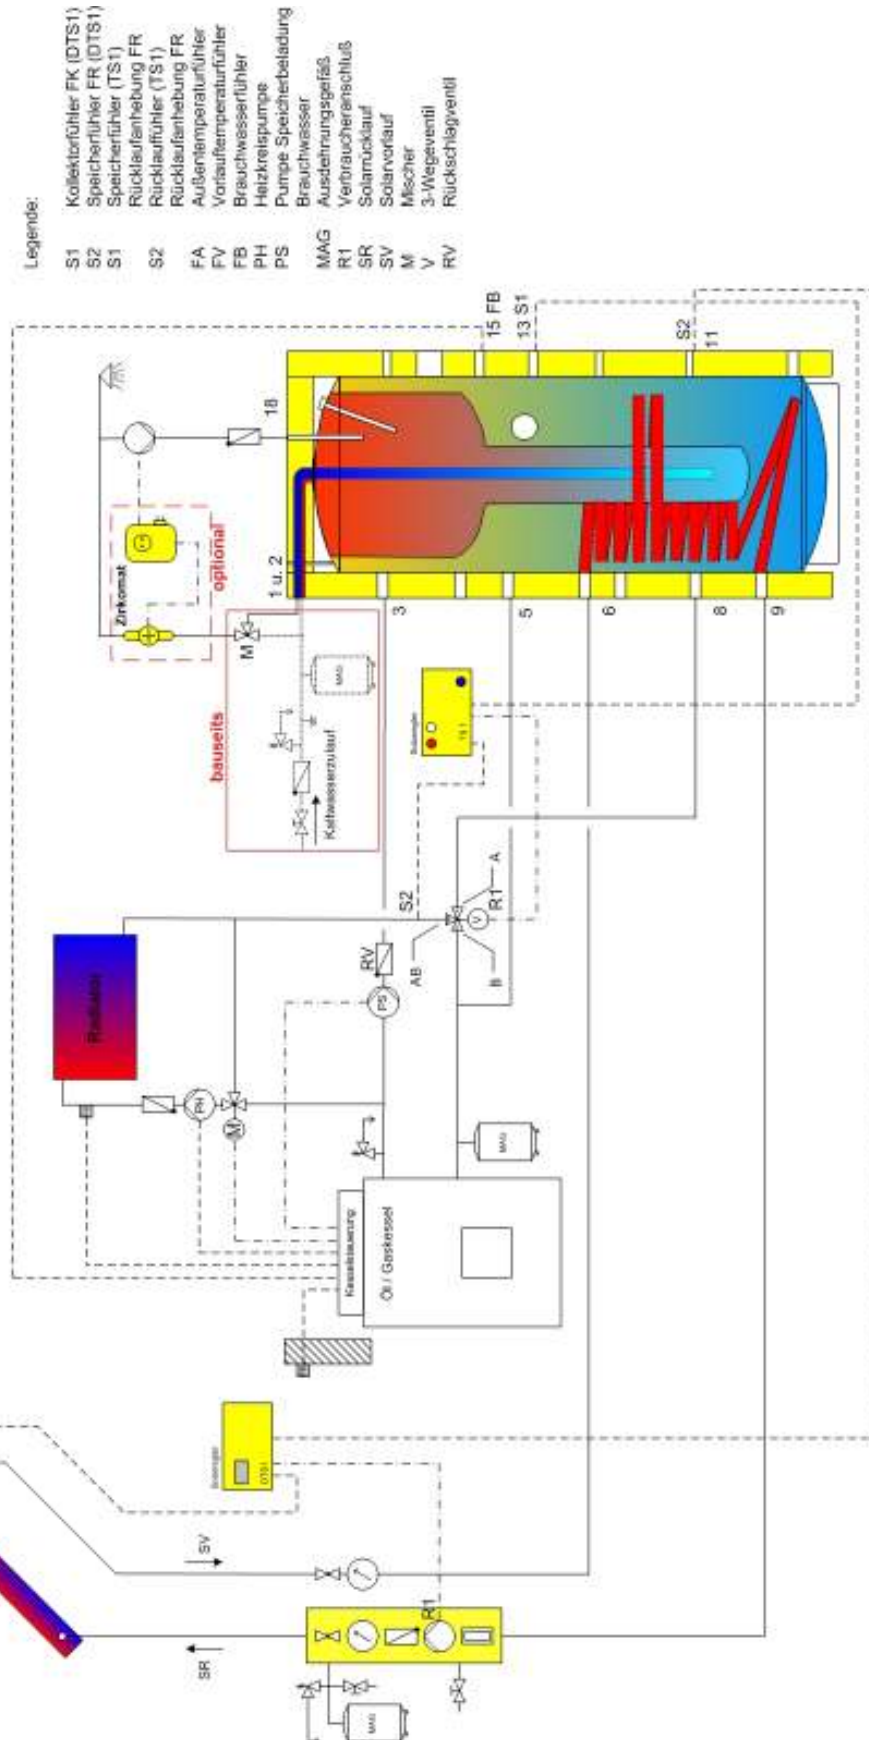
Legende:

S1 Kollektorfühler FK (DTS1)
S2 Speicherfühler FR (DTS1)
S1 Speicherfühler (TS1)
Rücklaufanhebung FR
S2 Rücklauffühler (TS1)
Rücklaufanhebung FR
FA Außentemperaturfühler
FV Vorlauftemperaturfühler
FB Brauchwasserfühler
PH Heizkreispumpe
PS Pumpe Speicherbeladung
Brauchwasser
MAG Ausdehnungsgefäß
R1 Verbraucheranschluß
SR Solarrücklauf
SV Solarvorlauf
M Mischer
V 3-Wegeventil
RV Rückschlagventil

15 FB
13 S1
S2
11
18
1 u. 2
3
5
6
8
9

optional
Zirkomat
bauseits
M
MAG
Kaltwasserzulauf

TS 1

Radiator
S2
RV
PS
PH
M
V
R1
A
AB
B
MAG
Kesselsteuerung
Öl / Gaskessel

DTS1
SV
SR
R1
MAG